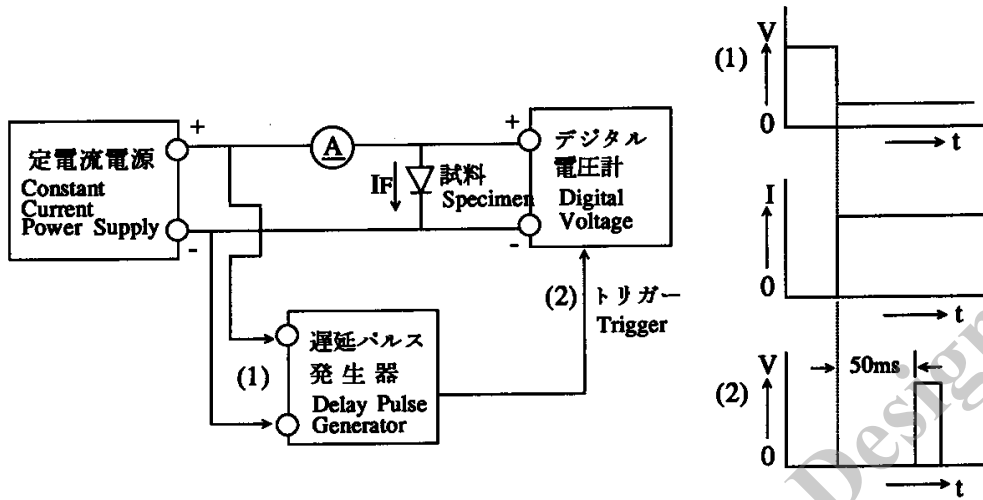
定電流電源
Constant Current Power Supply
+
-
A
IF
試料
Specimen
+
-
デジタル電圧計
Digital Voltage
(2) トリガー
Trigger
(1)
遅延パルス発生器
Delay Pulse Generator

(1)
V
0
t
I
0
t
(2)
V
50ms
0
t
Design